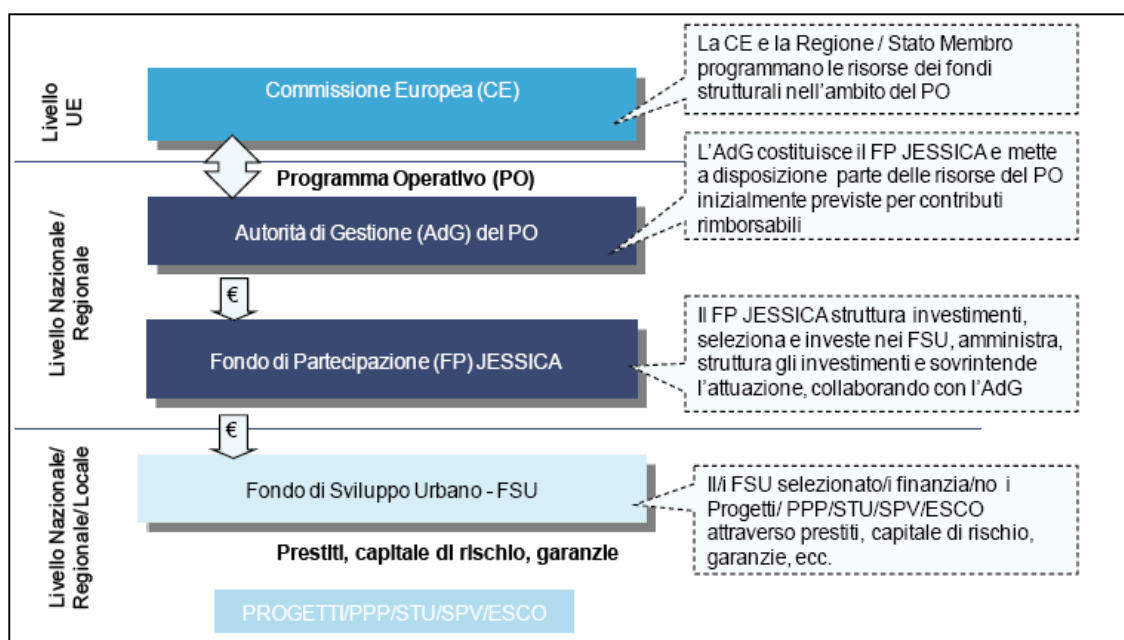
Livello UE

Commissione Europea (CE)

La CE e la Regione / Stato Membro programmano le risorse dei fondi strutturali nell'ambito del PO

Programma Operativo (PO)

Livello Nazionale / Regionale

Autorità di Gestione (AdG) del PO

L'AdG costituisce il FP JESSICA e mette a disposizione parte delle risorse del PO inizialmente previste per contributi rimborsabili

€

Fondo di Partecipazione (FP) JESSICA

Il FP JESSICA struttura investimenti, seleziona e investe nei FSU, amministra, struttura gli investimenti e sovrintende l'attuazione, collaborando con l'AdG

€

Livello Nazionale/ Regionale/ Locale

Fondo di Sviluppo Urbano - FSU

Il/i FSU selezionato/i finanzia/no i Progetti/ PPP/STU/SPV/ESCO attraverso prestiti, capitale di rischio, garanzie, ecc.

Prestiti, capitale di rischio, garanzie

PROGETTI/PPP/STU/SPV/ESCO